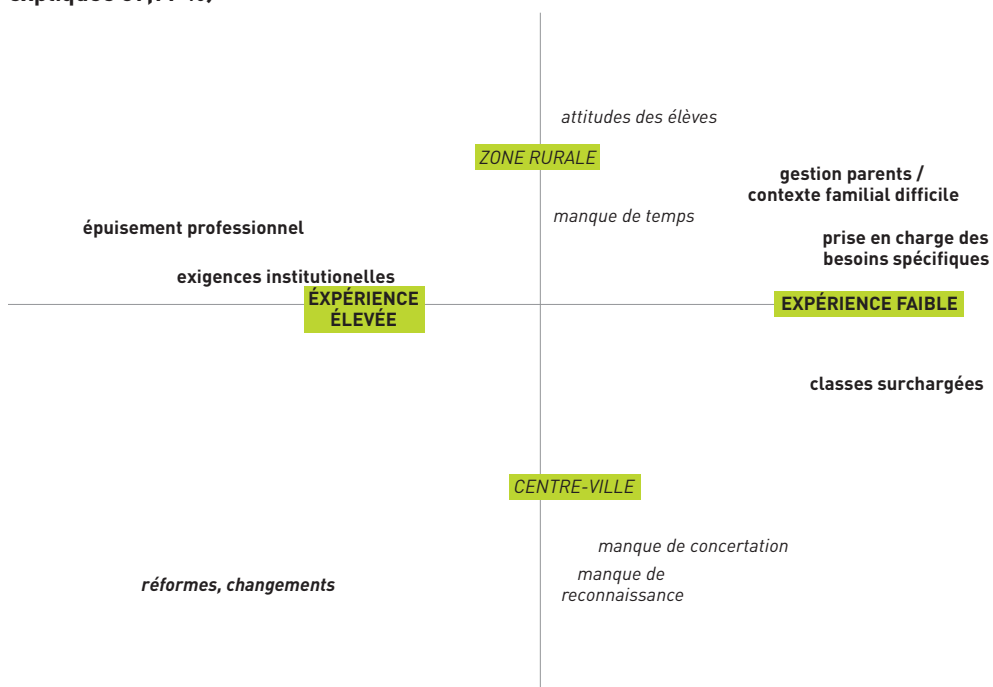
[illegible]

attitudes des élèves

ZONE RURALE

gestion parents / contexte familial difficile

manque de temps

épuisement professionnel

prise en charge des besoins spécifiques

exigences institutionelles

EXPÉRIENCE ÉLEVÉE

EXPÉRIENCE FAIBLE

classes surchargées

CENTRE-VILLE

manque de concertation

réformes, changements

manque de reconnaissance